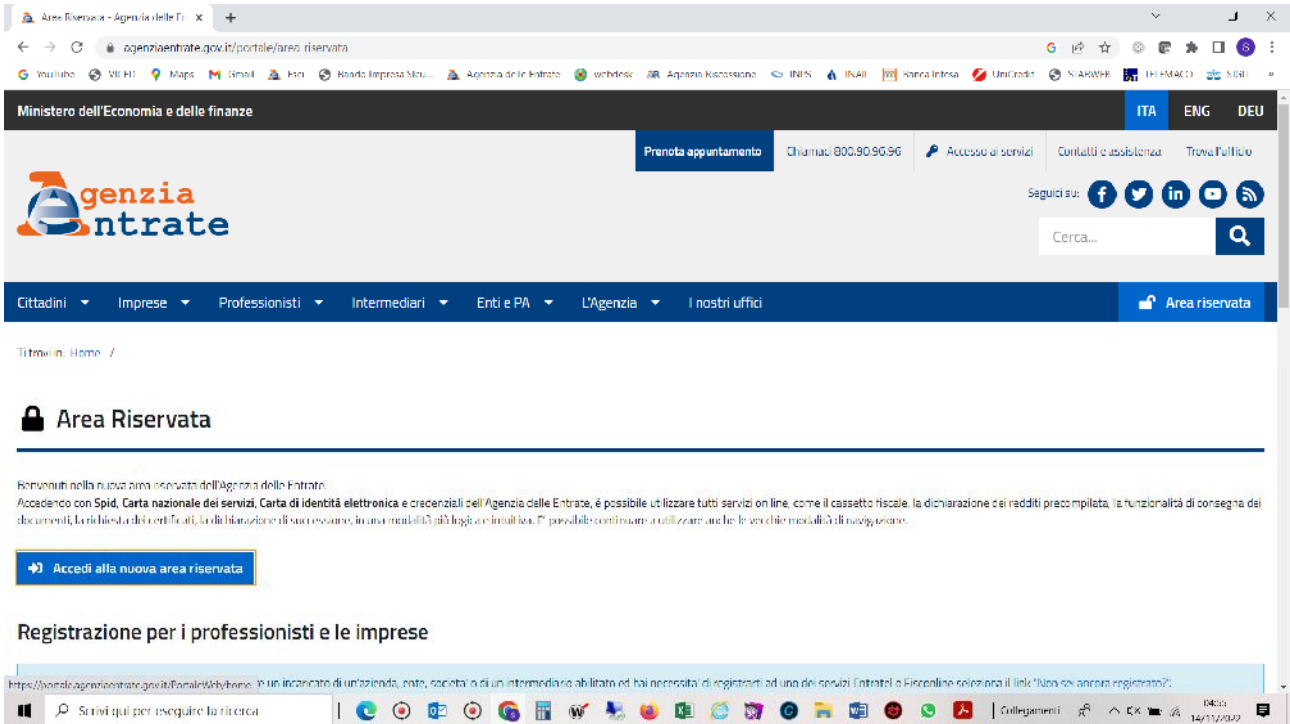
Area Riservata - Agenzia delle Er ×  +

agenziaentrate.gov.it/portale/area-riservata

YouTube  VICE  Maps  Gmail  Fisco  Banda Impresa Sicu...  Agenzia delle Entrate  webdesk  Agenzia Riscossione  INPS  INAIL  Banca Intesa  UniCredit  STARWEB  TELEMACO  SISE  »

Ministero dell'Economia e delle finanze

ITA  ENG  DEU

Prenota appuntamento  Chiamaci 800.90.96.96  Accesso ai servizi  Contatti e assistenza  Trova l'ufficio

Agenzia Entrate

Seguici su:

Cerca...

Cittadini  Imprese  Professionisti  Intermediari  Enti e PA  L'Agenzia  I nostri uffici  Area riservata

Ti trovi in: Home /

Area Riservata

Benvenuti nella nuova area riservata dell'Agenzia delle Entrate.
Accedendo con Spid, Carta nazionale dei servizi, Carta di identità elettronica e credenziali dell'Agenzia delle Entrate, è possibile utilizzare tutti servizi on line, come il cassetto fiscale, la dichiarazione dei redditi precompilata, la funzionalità di consegna dei documenti, la richiesta dei certificati, la dichiarazione di successione, in una modalità più logica e intuitiva. E' possibile continuare a utilizzare anche le vecchie modalità di navigazione.

Accedi alla nuova area riservata

Registrazione per i professionisti e le imprese

https://portale.agenziaentrate.gov.it/PortaleWeb/home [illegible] o un incaricato di un'azienda, ente, societa' o di un intermediario abilitato ed hai necessità di registrarti ad uno dei servizi Entratel e Fisconline seleziona il link "Non sei ancora registrato?".

Scrivi qui per eseguire la ricerca

Collegamenti

04:55
14/11/2022